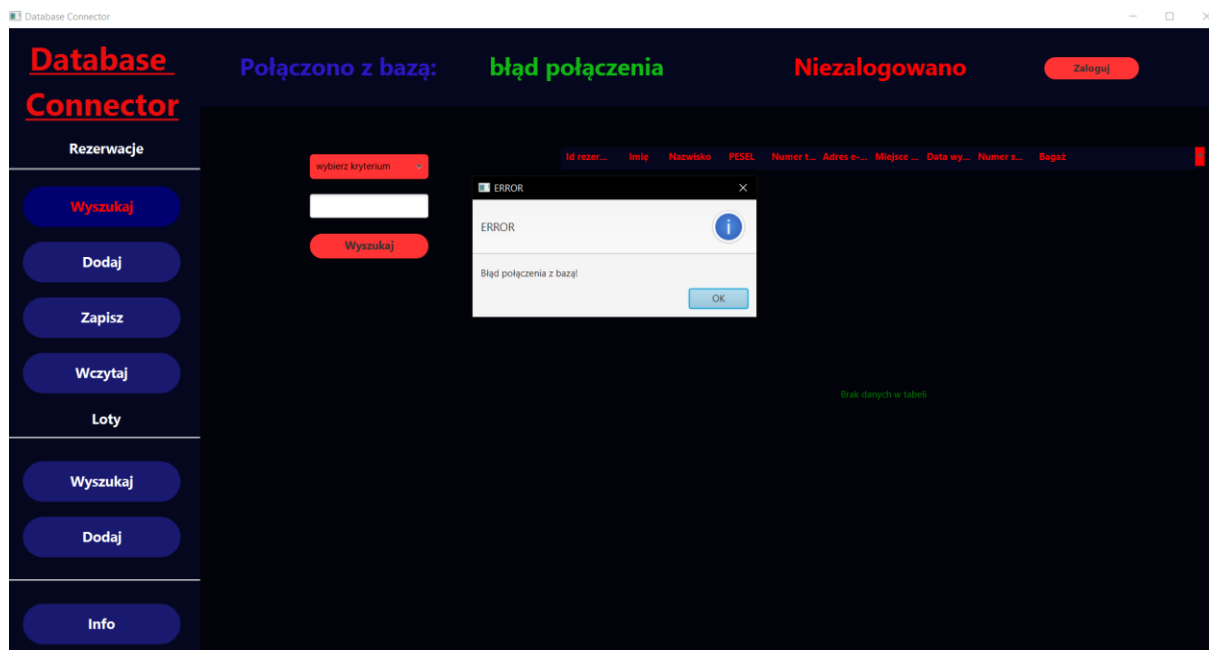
Database Connector

Database Connector

Połączono z bazą: błąd połączenia

Niezalogowano

Zaloguj

Rezerwacje

Wyszukaj

Dodaj

Zapisz

Wczytaj

Loty

Wyszukaj

Dodaj

Info

wybierz kryterium

Wyszukaj

| Id rezer... | Imię | Nazwisko | PESEL | Numer t... | Adres e-... | Miejsce ... | Data wy... | Numer s... | Bagaż |
|---|---|---|---|---|---|---|---|---|---|

Brak danych w tabeli

ERROR

ERROR

Błąd połączenia z bazą!

OK